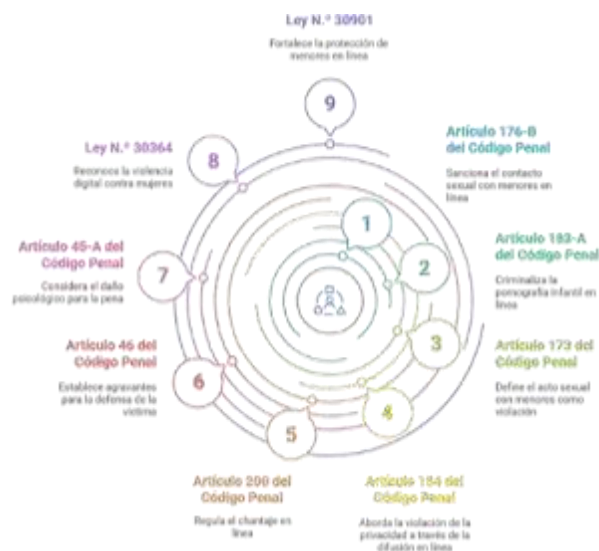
Ley N.º 30901

Fortalece la protección de menores en línea

9

Artículo 176-B del Código Penal

Sanciona el contacto sexual con menores en línea

Ley N.º 30364

Reconoce la violencia digital contra mujeres

8

1

Artículo 183-A del Código Penal

Criminaliza la pornografía infantil en línea

2

Artículo 45-A del Código Penal

Considera el daño psicológico para la pena

7

3

Artículo 173 del Código Penal

Define el acto sexual con menores como violación

Artículo 46 del Código Penal

Establece agravantes para la defensa de la víctima

6

4

5

Artículo 200 del Código Penal

Regula el chantaje en línea

Artículo 154 del Código Penal

Aborda la violación de la privacidad a través de la difusión en línea